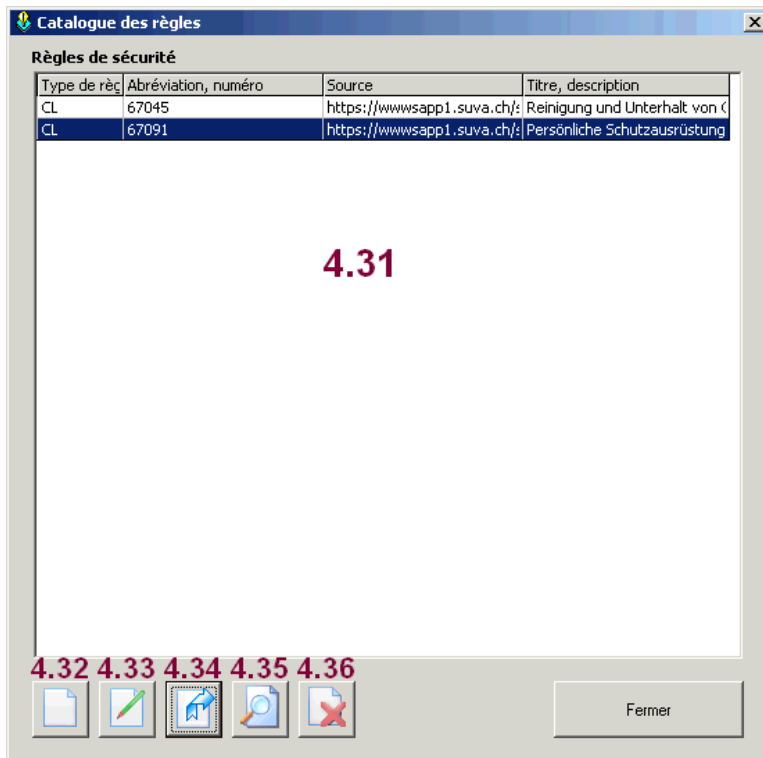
Catalogue des règles

Règles de sécurité

| Type de règ | Abréviation, numéro | Source | Titre, description |
|---|---|---|---|
| CL | 67045 | https://wwwsapp1.suva.ch/s | Reinigung und Unterhalt von ( |
| CL | 67091 | https://wwwsapp1.suva.ch/s | Persönliche Schutzausrüstung |

4.31

4.32 4.33 4.34 4.35 4.36

Fermer